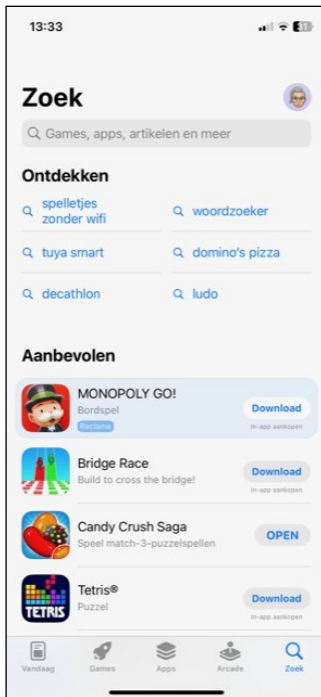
13:33

Zoek

Games, apps, artikelen en meer

Ontdekken

spelletjes zonder wifi

woordzoeker

tuya smart

domino's pizza

decathlon

ludo

Aanbevolen

MONOPOLY GO!
Bordspel
Reclame
Download
In-app aankopen

Bridge Race
Build to cross the bridge!
Download
In-app aankopen

Candy Crush Saga
Speel match-3-puzzelspellen
OPEN

TETRIS
Tetris®
Puzzel
Download
In-app aankopen

Vandaag
Games
Apps
Arcade
Zoek